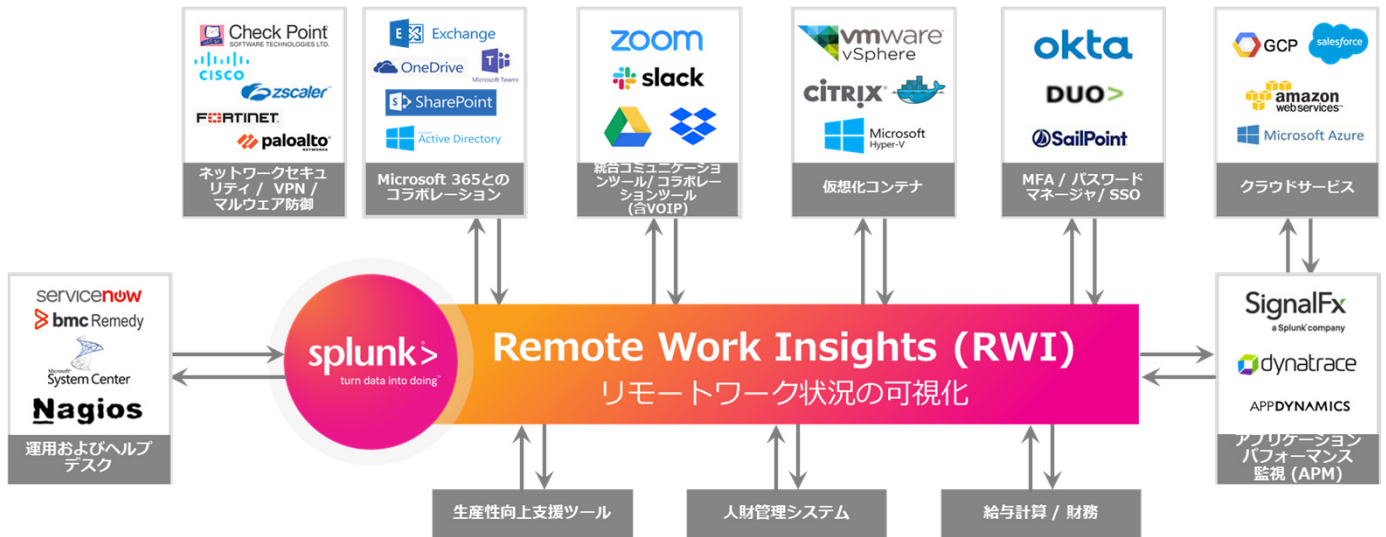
Check Point
SOFTWARE TECHNOLOGIES LTD.
CISCO
zscaler
FORTINET
paloalto
NETWORKS
ネットワークセキュリティ / VPN / マルウェア防御

Exchange
OneDrive
Microsoft Teams
SharePoint
Active Directory
Microsoft 365とのコラボレーション

zoom
slack
統合コミュニケーションツール/ コラボレーションツール (含VOIP)

vmware vSphere
CITRIX
Microsoft Hyper-V
仮想化コンテナ

okta
DUO
SailPoint
MFA / パスワードマネージャ/ SSO

GCP
salesforce
amazon web services
Microsoft Azure
クラウドサービス

servicenow
bmc Remedy
Microsoft System Center
Nagios
運用およびヘルプデスク

splunk>
turn data into doing
Remote Work Insights (RWI)
リモートワーク状況の可視化

SignalFx
a Splunk company
dynatrace
APPDYNAMICS
アプリケーションパフォーマンス監視 (APM)

生産性向上支援ツール
人財管理システム
給与計算 / 財務